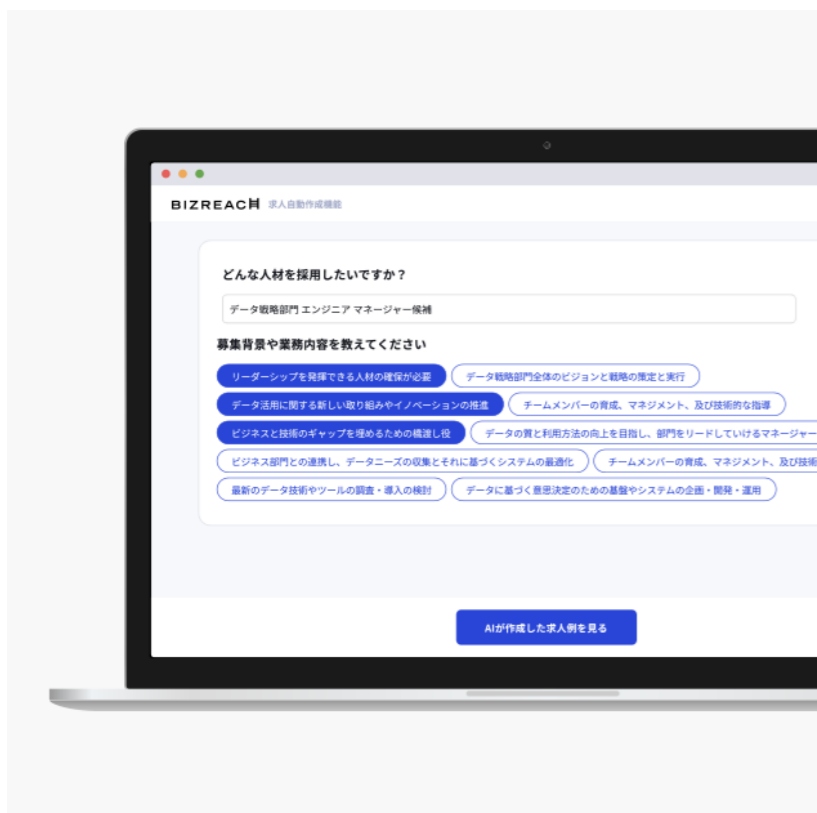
BIZREACH 求人自動作成機能

どんな人材を採用したいですか？

データ戦略部門 エンジニア マネージャー候補

募集背景や業務内容を教えてください

リーダーシップを発揮できる人材の確保が必要

データ戦略部門全体のビジョンと戦略の策定と実行

データ活用に関する新しい取り組みやイノベーションの推進

チームメンバーの育成、マネジメント、及び技術的な指導

ビジネスと技術のギャップを埋めるための橋渡し役

データの質と利用方法の向上を目指し、部門をリードしていけるマネージャー

ビジネス部門との連携し、データニーズの収集とそれに基づくシステムの最適化

チームメンバーの育成、マネジメント、及び技術

最新のデータ技術やツールの調査・導入の検討

データに基づく意思決定のための基盤やシステムの企画・開発・運用

AIが作成した求人例を見る